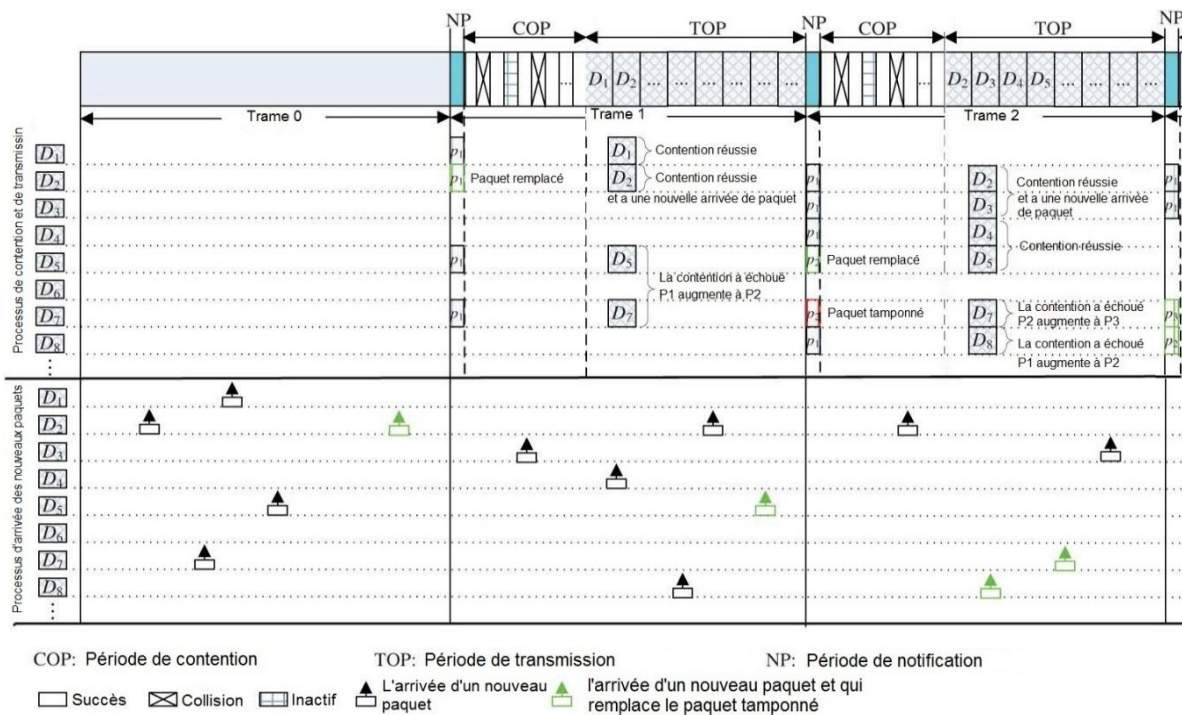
NP COP TOP NP COP TOP NP

$D_1$ $D_2$ ... ... ... $D_2$ $D_3$ $D_4$ $D_5$ ... ... ...

Trame 0 Trame 1 Trame 2

Processus de contention et de transmissin

$D_1$ $D_2$ $D_3$ $D_4$ $D_5$ $D_6$ $D_7$ $D_8$ ⋮

$p_1$ $p_1$ Paquet remplacé $p_1$ $p_1$

$D_1$ Contention réussie
$D_2$ Contention réussie et a une nouvelle arrivée de paquet

$D_5$ $D_7$ La contention a échoué P1 augmente à P2

$p_1$ $p_1$ $p_1$ $p_2$ Paquet remplacé $p_2$ Paquet tamponné $p_1$

$D_2$ $D_3$ Contention réussie et a une nouvelle arrivée de paquet
$D_4$ $D_5$ Contention réussie
$D_7$ La contention a échoué P2 augmente à P3
$D_8$ La contention a échoué P1 augmente à P2

$p_1$ $p_3$ $p_2$

Processus d'arrivée des nouveaux paquets

$D_1$ $D_2$ $D_3$ $D_4$ $D_5$ $D_6$ $D_7$ $D_8$ ⋮

COP: Période de contention TOP: Période de transmission NP: Période de notification

Succès Collision Inactif L'arrivée d'un nouveau paquet l'arrivée d'un nouveau paquet et qui remplace le paquet tamponné